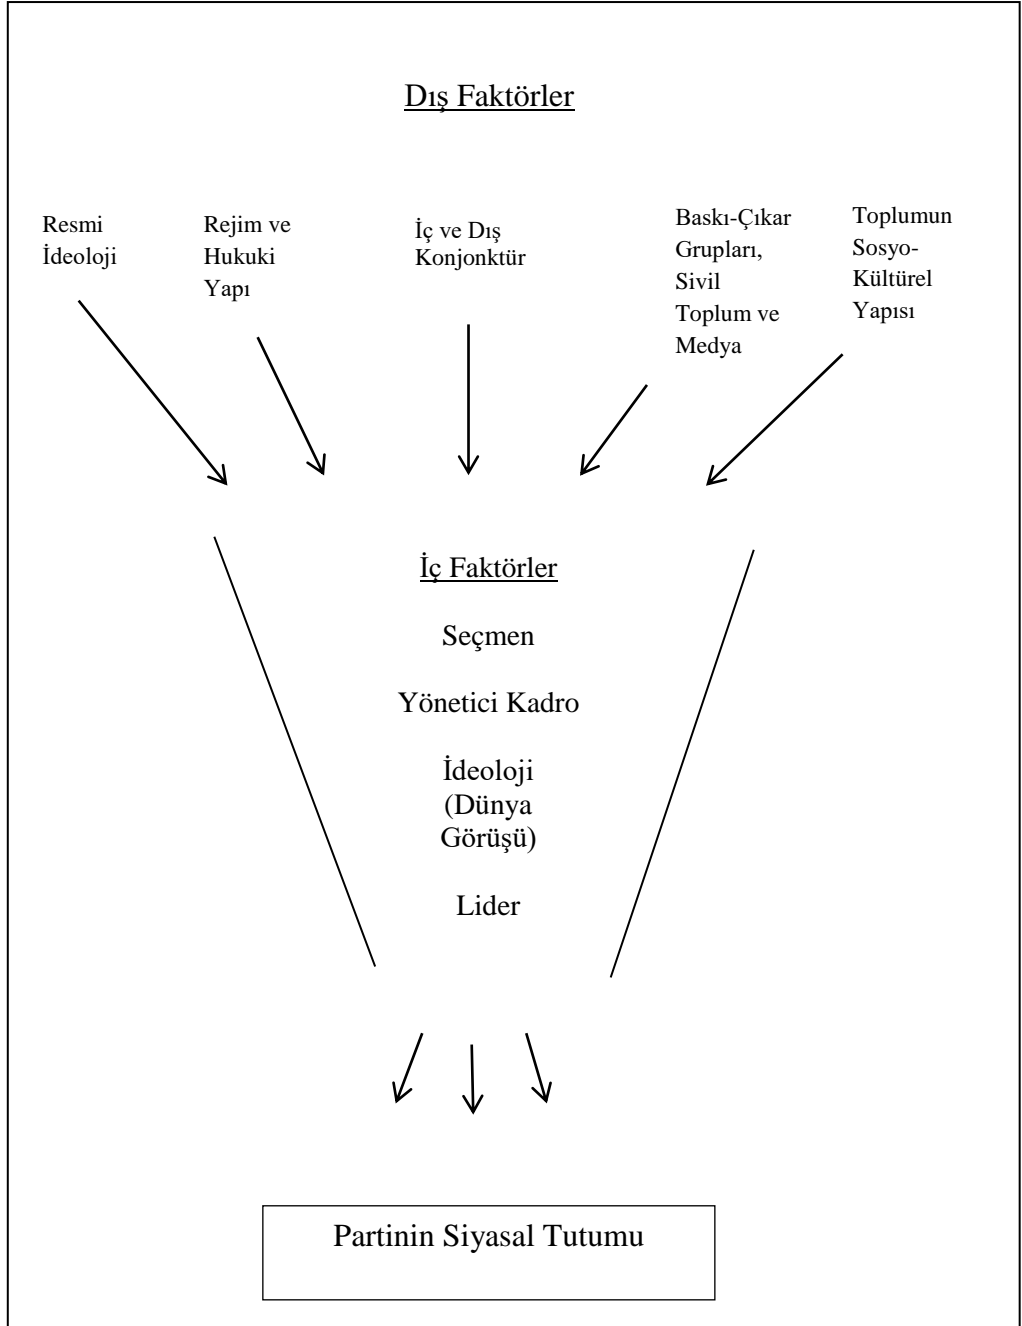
Dış Faktörler

Resmi İdeoloji

Rejim ve Hukuki Yapı

İç ve Dış Konjonktür

Baskı-Çıkar Grupları, Sivil Toplum ve Medya

Toplumun Sosyo-Kültürel Yapısı

İç Faktörler

Seçmen

Yönetici Kadro

İdeoloji (Dünya Görüşü)

Lider

Partinin Siyasal Tutumu